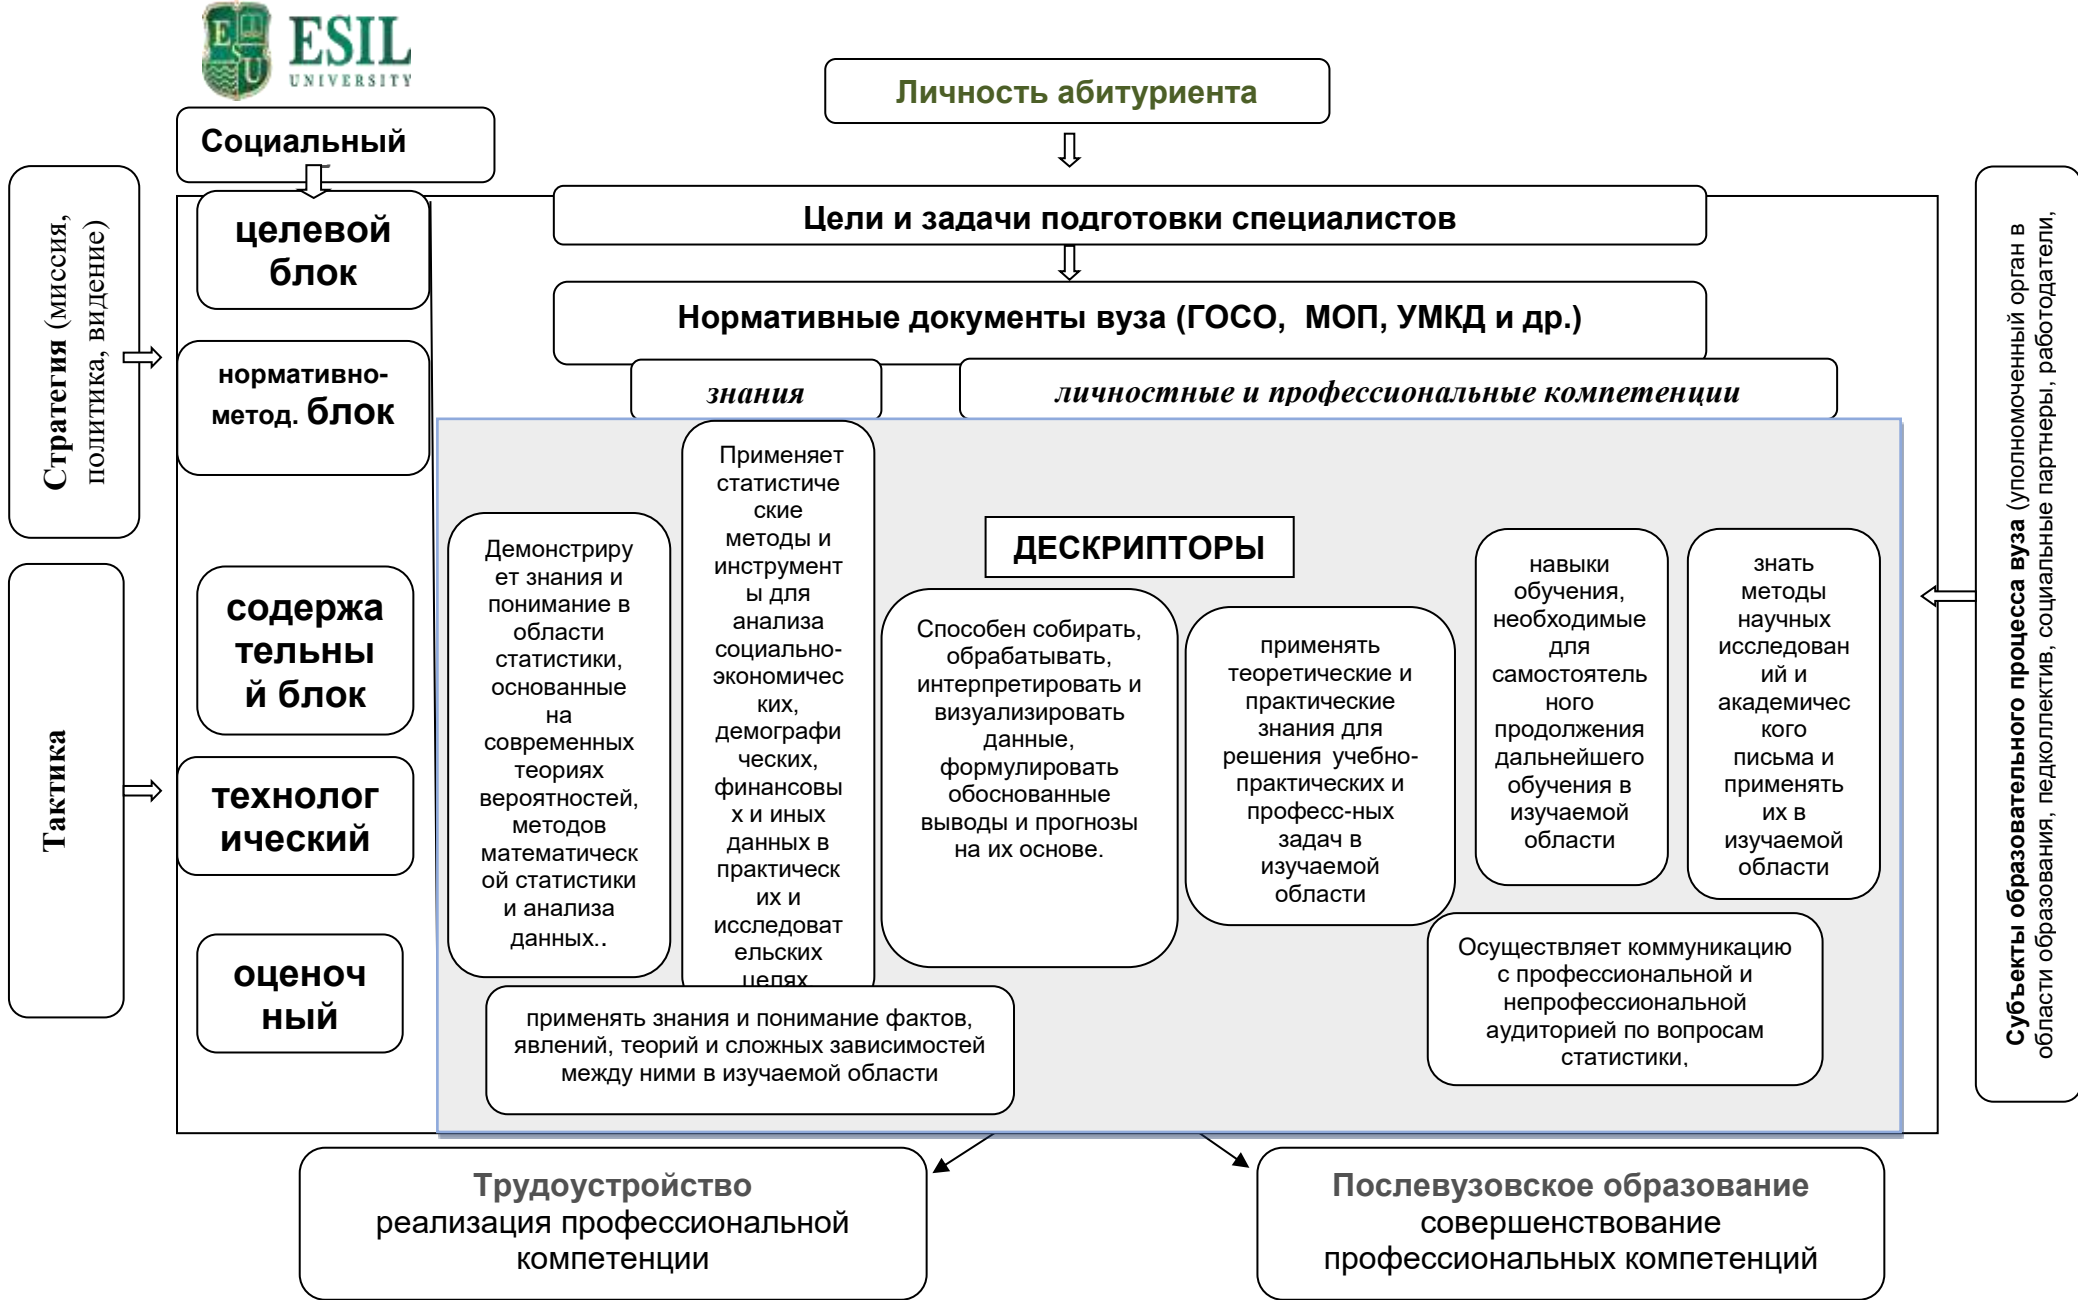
ESIL UNIVERSITY

Личность абитуриента

Социальный

Стратегия (миссия, политика, видение)

Тактика

целевой блок

нормативно-метод. блок

содержательный блок

технологический

оценочный

Цели и задачи подготовки специалистов

Нормативные документы вуза (ГОСО, МОП, УМКД и др.)

знания

личностные и профессиональные компетенции

ДЕСКРИПТОРЫ

Демонстрирует знания и понимание в области статистики, основанные на современных теориях вероятностей, методов математической статистики и анализа данных..

Применяет статистические методы и инструменты для анализа социально-экономических, демографических, финансовых и иных данных в практических и исследовательских целях

Способен собирать, обрабатывать, интерпретировать и визуализировать данные, формулировать обоснованные выводы и прогнозы на их основе.

применять теоретические и практические знания для решения учебно-практических и професс-ных задач в изучаемой области

навыки обучения, необходимые для самостоятельного продолжения дальнейшего обучения в изучаемой области

знать методы научных исследований и академического письма и применять их в изучаемой области

применять знания и понимание фактов, явлений, теорий и сложных зависимостей между ними в изучаемой области

Осуществляет коммуникацию с профессиональной и непрофессиональной аудиторией по вопросам статистики,

Субъекты образовательного процесса вуза (уполномоченный орган в области образования, педколлектив, социальные партнеры, работодатели,

Трудоустройство
реализация профессиональной компетенции

Послевузовское образование
совершенствование профессиональных компетенций